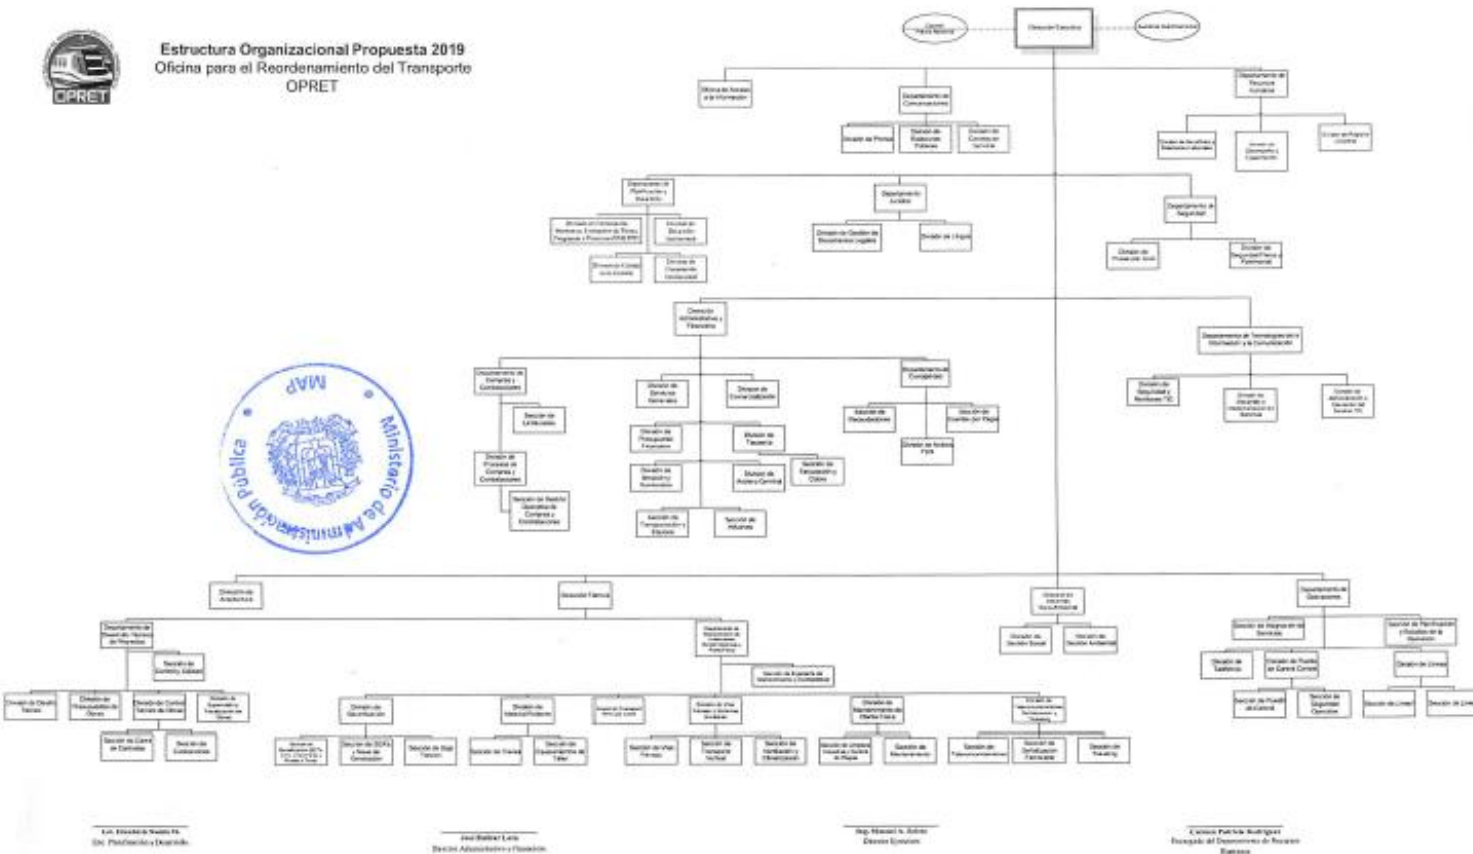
OPRET

Estructura Organizacional Propuesta 2019
Oficina para el Reordenamiento del Transporte
OPRET

MAP
Ministerio de Administración Pública

Dirección Ejecutiva

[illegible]

Auditoría Gubernamental

Oficina de Acceso a la Información

Departamento de Comunicaciones

División de Prensa

División de Relaciones Públicas

División de Comunicación Yymbol

Departamento de Recursos Humanos

División de Nómina y Relaciones Laborales

División de Desempeño y Capacitación

División de Registro y Control

Departamento de Planificación y Desarrollo

División de Formulación, Monitoreo y Evaluación de Planes, Programas y Proyectos

División de Desarrollo Institucional

División de Calidad en la Gestión

División de Cooperación Internacional

Departamento Jurídico

División de Gestión de Documentos Legales

División de Litigios

Departamento de Seguridad

División de Protección Civil

División de Seguridad Física y Patrimonial

Dirección Administrativa y Financiera

Departamento de Tecnologías de la Información y la Comunicación

Departamento de Compras y Contrataciones

Sección de Licitaciones

División de Procesos de Compras y Contrataciones

Sección de Gestión Operativa de Compras y Contrataciones

División de Servicios Generales

División de Contabilidad

División de Presupuesto Financiero

División de Tesorería

División de Almacén y Suministro

División de Archivo Central

Sección de Transportación y Equipos

Sección de Mayordomía

Sección de Transporte y Cobro

Departamento de Contabilidad

Sección de Recaudaciones

Sección de Cuentas por Pagar

División de Activos Fijos

División de Seguridad y Monitoreo TIC

División de Desarrollo e Implementación de Sistemas

División de Administración y Servicio de Servicios TIC

Dirección de Arquitectura

Dirección Técnica

Dirección de Desarrollo Sociocultural

División de Gestión Social

División de Gestión Ambiental

Departamento de Operaciones

Departamento de Desarrollo Técnico de Proyectos

Sección de Gerencia y Calidad

División de Diseño Técnico

División de Presupuestos de Obras

División de Control Técnico de Obras

División de Supervisión y Fiscalización de Obras

Sección de Control de Contratos

Sección de Construcciones

Departamento de Mantenimiento de Instalaciones Electromecánicas y Ferroviarias

Sección de Ingeniería de Mantenimiento y Confiabilidad

División de Señalización

Sección de SCADA y Telecomunicación

Sección de Baja Tensión

División de Material Rodante

Sección de Tracción

Sección de Mantenimiento de Taller

División de Control Interno de Vía

División de Vías, Estructura y Sistemas Auxiliares

Sección de Vías Férreas

Sección de Transporte Vertical

Sección de Ventilación y Climatización

División de Mantenimiento de Obras Civiles

Sección de Limpieza Industrial y Control de Plagas

Sección de Mantenimiento

División de Telecomunicaciones, Señalización y Ticketing

Sección de Telecomunicaciones

Sección de Señalización Ferroviaria

Sección de Ticketing

Sección de Integración de Servicios

Sección de Planificación y Estudios de la Operación

División de Tráfico

División de Puesto de Control Central

División de Líneas

Sección de Puesto de Control

Sección de Seguridad Operativa

Sección de Líneas

Sección de Líneas

Lic. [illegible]
Enc. Planificación y Desarrollo

José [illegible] Lora
Director Administrativo y Financiero

Ing. Manuel A. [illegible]
Director Ejecutivo

Carmen Patricia Rodríguez
Encargada del Departamento de Recursos Humanos